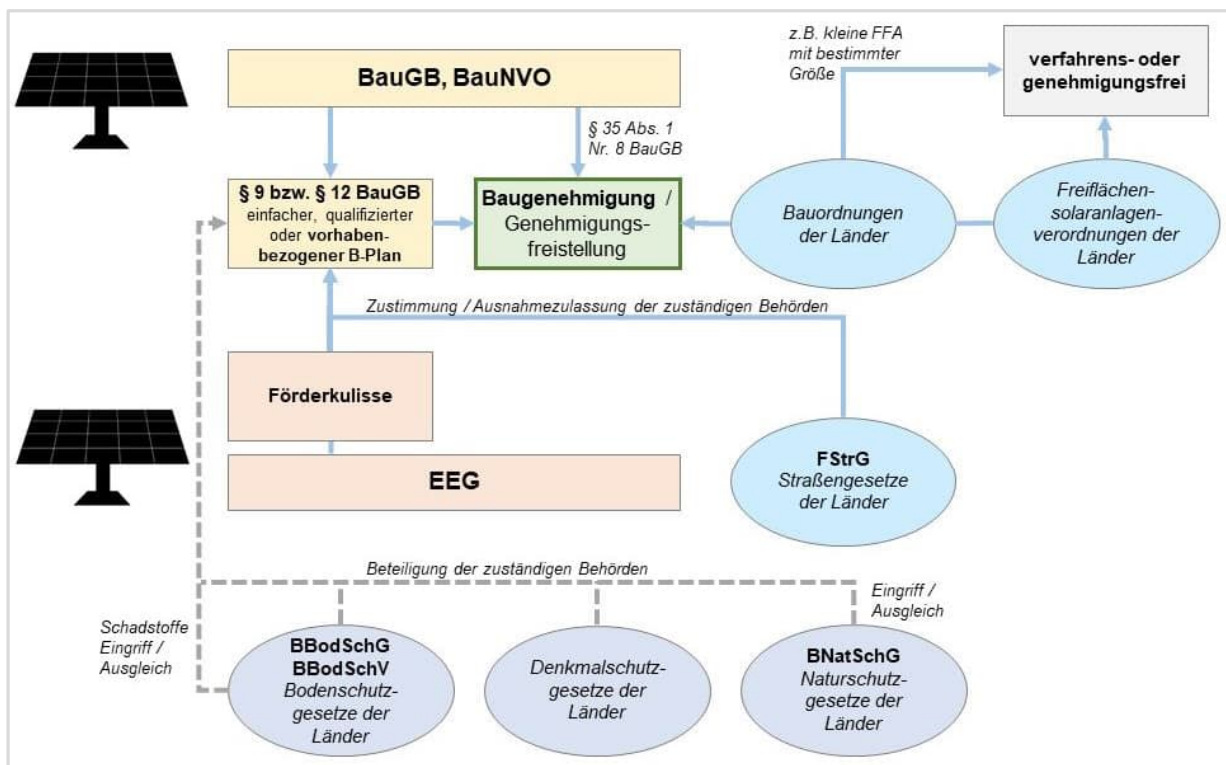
BauGB, BauNVO

z.B. kleine FFA mit bestimmter Größe

verfahrens- oder genehmigungsfrei

§ 35 Abs. 1 Nr. 8 BauGB

§ 9 bzw. § 12 BauGB einfacher, qualifizierter oder vorhabenbezogener B-Plan

Baugenehmigung / Genehmigungsfreistellung

Bauordnungen der Länder

Freiflächensolaranlagenverordnungen der Länder

Zustimmung / Ausnahmezulassung der zuständigen Behörden

Förderkulisse

EEG

FStrG Straßengesetze der Länder

Beteiligung der zuständigen Behörden

Schadstoffe Eingriff / Ausgleich

Eingriff / Ausgleich

BBodSchG BBodSchV Bodenschutzgesetze der Länder

Denkmalschutzgesetze der Länder

BNatSchG Naturschutzgesetze der Länder